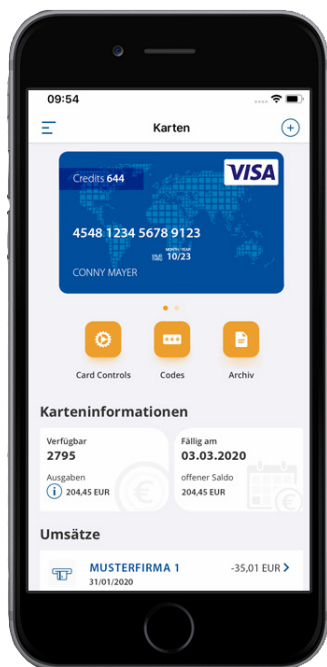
09:54

Karten

Credits 644

VISA

4548 1234 5678 9123

MONTH/YEAR
VALID THRU 10/23

CONNY MAYER

Card Controls

Codes

Archiv

Karteninformationen

Verfügbar
2795

Ausgaben
204,45 EUR

Fällig am
03.03.2020

offener Saldo
204,45 EUR

Umsätze

MUSTERFIRMA 1
31/01/2020
-35,01 EUR